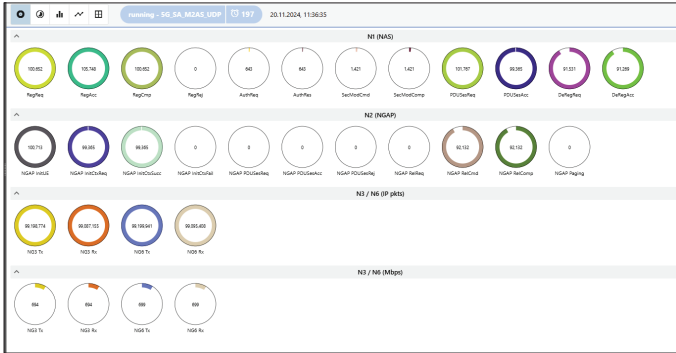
running - 5G_SA_M2AS_UDP 197 20.11.2024, 11:36:33

N1 (NAS)

100.852 RegReq
100.748 RegAcc
100.852 RegCmp
0 RegRej
843 AuthReq
843 AuthRes
1.421 SecModCmd
1.421 SecModComp
101.787 PDUSesReq
99.585 PDUSesAcc
91.531 DeRegReq
91.289 DeRegAcc

N2 (NGAP)

100.712 NGAP InitUE
99.869 NGAP InitCtxReq
99.869 NGAP InitCtxSucc
0 NGAP InitCtxFail
0 NGAP PDUSesReq
0 NGAP PDUSesAcc
0 NGAP PDUSesRej
0 NGAP RelReq
92.132 NGAP RelCmd
92.132 NGAP RelComp
0 NGAP Paging

N3 / N6 (IP pkts)

99.198.774 NG3 Tx
99.097.153 NG3 Rx
99.199.941 NG6 Tx
99.095.400 NG6 Rx

N3 / N6 (Mbps)

894 NG3 Tx
894 NG3 Rx
898 NG6 Tx
899 NG6 Rx